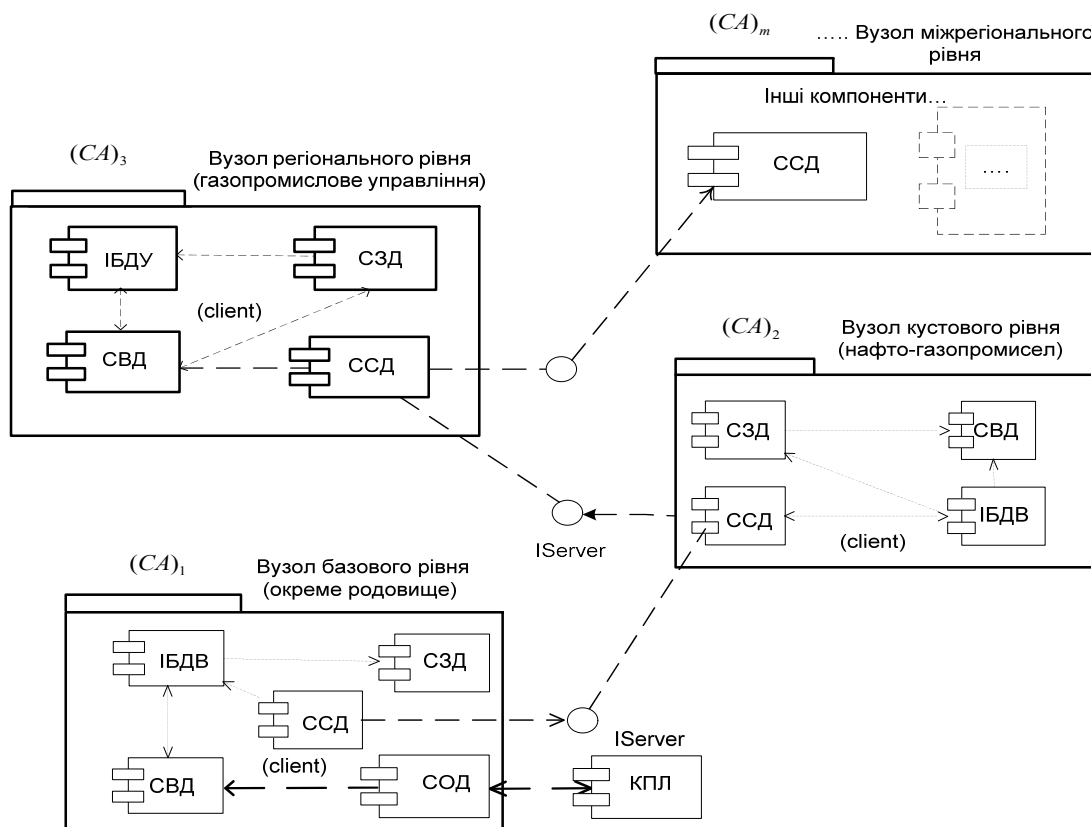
$(CA)_m$ ….. Вузол міжрегіонального рівня

Інші компоненти…

ССД

….

$(CA)_3$ Вузол регіонального рівня (газопромислове управління)

ІБДУ

СЗД

(client)

СВД

ССД

$(CA)_2$ Вузол кустового рівня (нафто-газопромисел)

СЗД

СВД

ССД

ІБДВ

(client)

IServer

$(CA)_1$ Вузол базового рівня (окреме родовище)

ІБДВ

СЗД

ССД

(client)

СВД

СОД

IServer

КПЛ